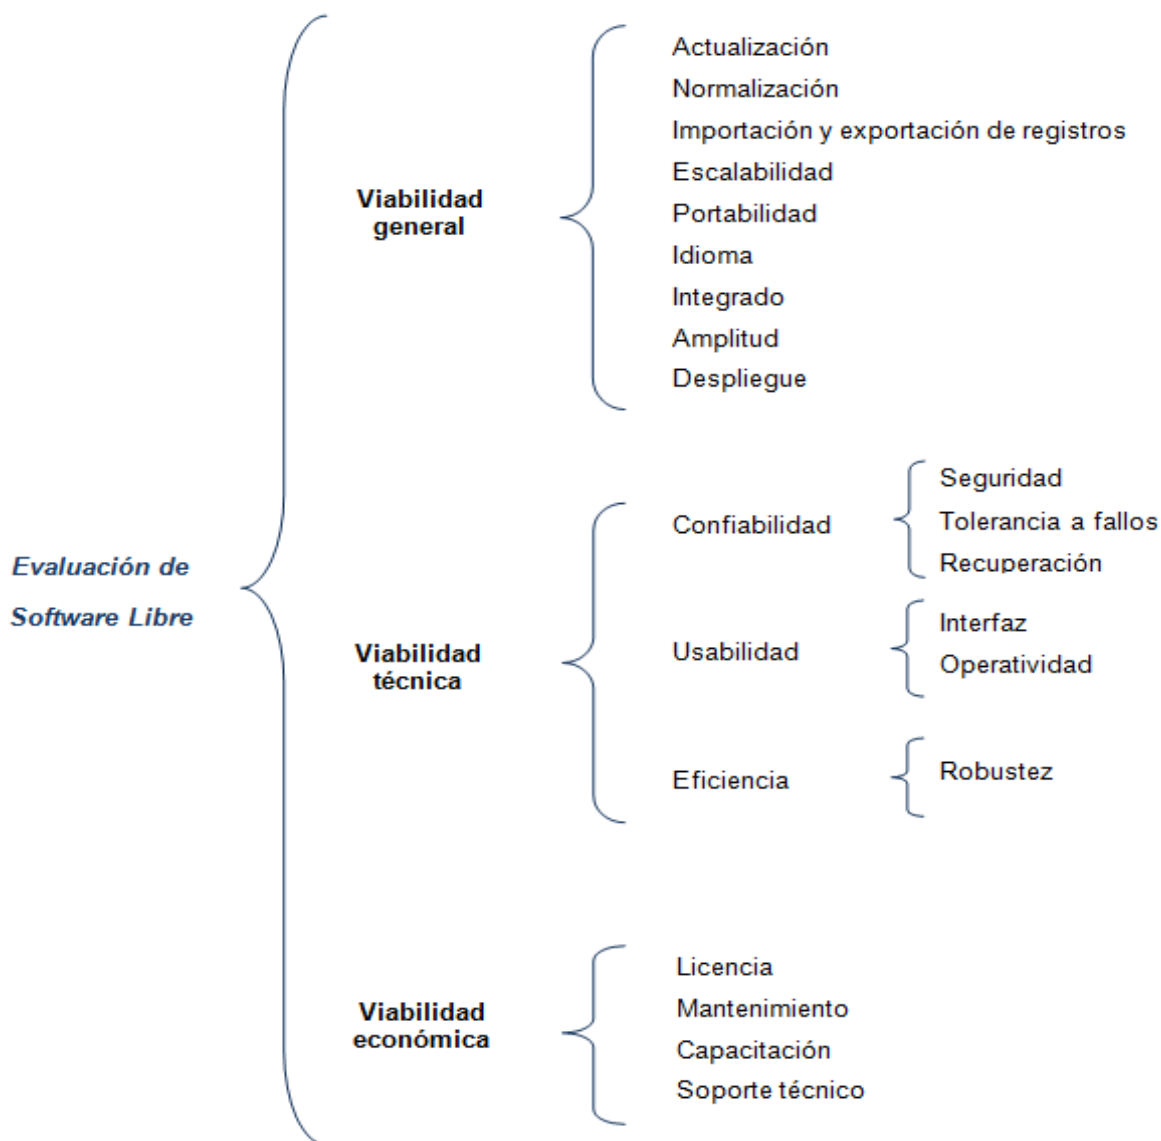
Evaluación de Software Libre

Viabilidad general

Actualización
Normalización
Importación y exportación de registros
Escalabilidad
Portabilidad
Idioma
Integrado
Amplitud
Despliegue

Viabilidad técnica

Confiabilidad
Seguridad
Tolerancia a fallos
Recuperación

Usabilidad
Interfaz
Operatividad

Eficiencia
Robustez

Viabilidad económica

Licencia
Mantenimiento
Capacitación
Soporte técnico